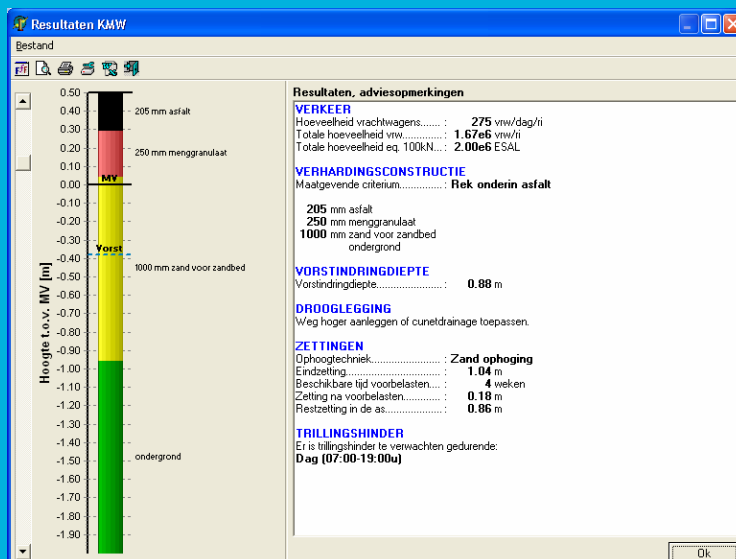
Resultaten KMW

Bestand

0.50
0.40
0.30
0.20
0.10
0.00
-0.10
-0.20
-0.30
-0.40
-0.50
-0.60
-0.70
-0.80
-0.90
-1.00
-1.10
-1.20
-1.30
-1.40
-1.50
-1.60
-1.70
-1.80
-1.90

Hoogte t.o.v. MV [m]

205 mm asfalt
250 mm menggranulaat
MV
Vorst
1000 mm zand voor zandbed
ondergrond

Resultaten, adviesopmerkingen

VERKEER
Hoeveelheid vrachtwagens....... : 275 vrw/dag/ri
Totale hoeveelheid vrw............ : 1.67e6 vrw/ri
Totale hoeveelheid eq. 100kN.... : 2.00e6 ESAL

VERHARDINGSCONSTRUCTIE
Maatgevende criterium............... : Rek onderin asfalt

205 mm asfalt
250 mm menggranulaat
1000 mm zand voor zandbed
ondergrond

VORSTINDRINGDIEPTE
Vorstindringdiepte........................ : 0.88 m

DROOGLEGGING
Weg hoger aanleggen of cunetdrainage toepassen.

ZETTINGEN
Ophoogtechniek.......................... : Zand ophoging
Eindzetting.................................. : 1.04 m
Beschikbare tijd voorbelasten.... : 4 weken
Zetting na voorbelasten............. : 0.18 m
Restzetting in de as.................... : 0.86 m

TRILLINGSHINDER
Er is trillingshinder te verwachten gedurende:
Dag (07:00-19:00u)

Ok